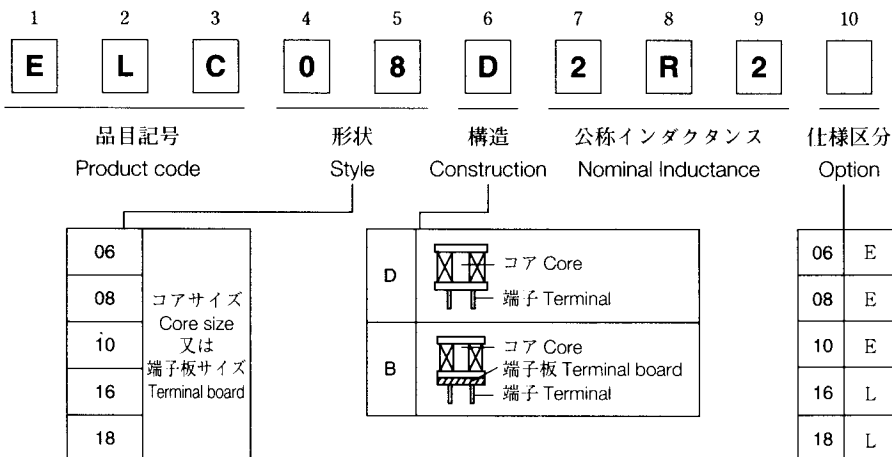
1 2 3 4 5 6 7 8 9 10

E L C 0 8 D 2 R 2

品目記号
Product code

形状
Style

構造
Construction

公称インダクタンス
Nominal Inductance

仕様区分
Option

| 06 | コアサイズ Core size 又は 端子板サイズ Terminal board |
|---|---|
| 08 | |
| 10 | |
| 16 | |
| 18 | |

| D | コア Core 端子 Terminal |
|---|---|
| B | コア Core 端子板 Terminal board 端子 Terminal |

| 06 | E |
|---|---|
| 08 | E |
| 10 | E |
| 16 | L |
| 18 | L |